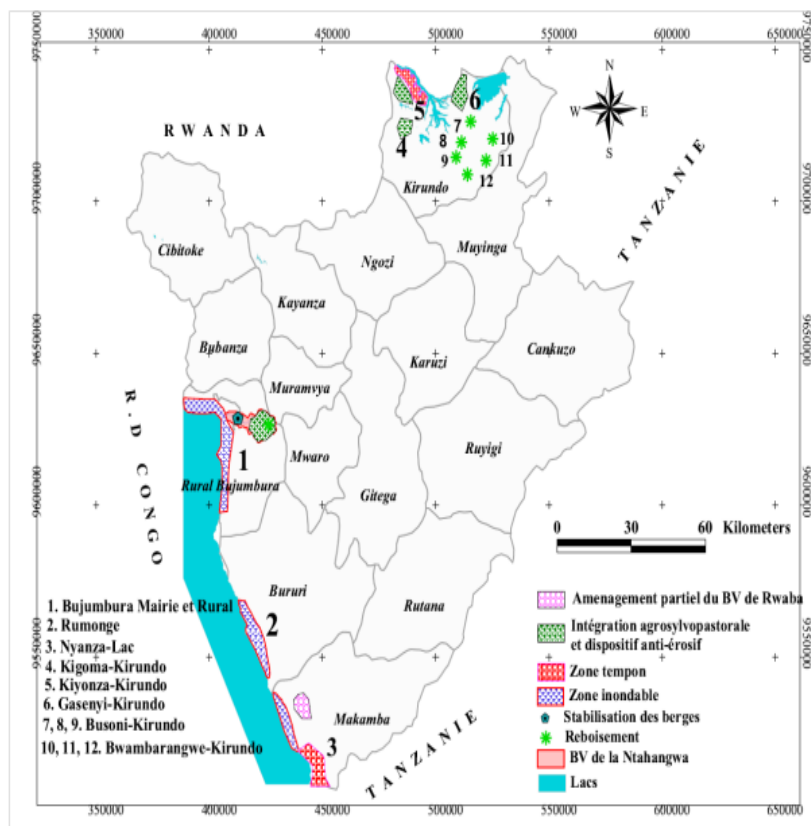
350000 400000 450000 500000 550000 600000 650000

9750000 9700000 9650000 9600000 9550000

N
W E
S

RWANDA

TANZANIE

R. D CONGO

5 6 4 7 8 10 9 11 12

Kirundo

Cibitoke

Ngozi

Muyinga

Kayanza

Bubanza

Muramvya

Karuzi

Cankuzo

1

Mwaro

Ruyigi

Rural Bujumbura

Gitega

0 30 60 Kilometers

Bururi

2

Rutana

Makamba

3

TANZANIE

1. Bujumbura Mairie et Rural
2. Rumonge
3. Nyanza-Lac
4. Kigoma-Kirundo
5. Kiyonza-Kirundo
6. Gasenyi-Kirundo
7, 8, 9. Busoni-Kirundo
10, 11, 12. Bwambarangwe-Kirundo

Amenagement partiel du BV de Rwaba
Intégration agrosylvopastorale et dispositif anti-érosif
Zone tempon
Zone inondable
Stabilisation des berges
Reboisement
BV de la Ntahangwa
Lacs

350000 400000 450000 500000 550000 600000 650000